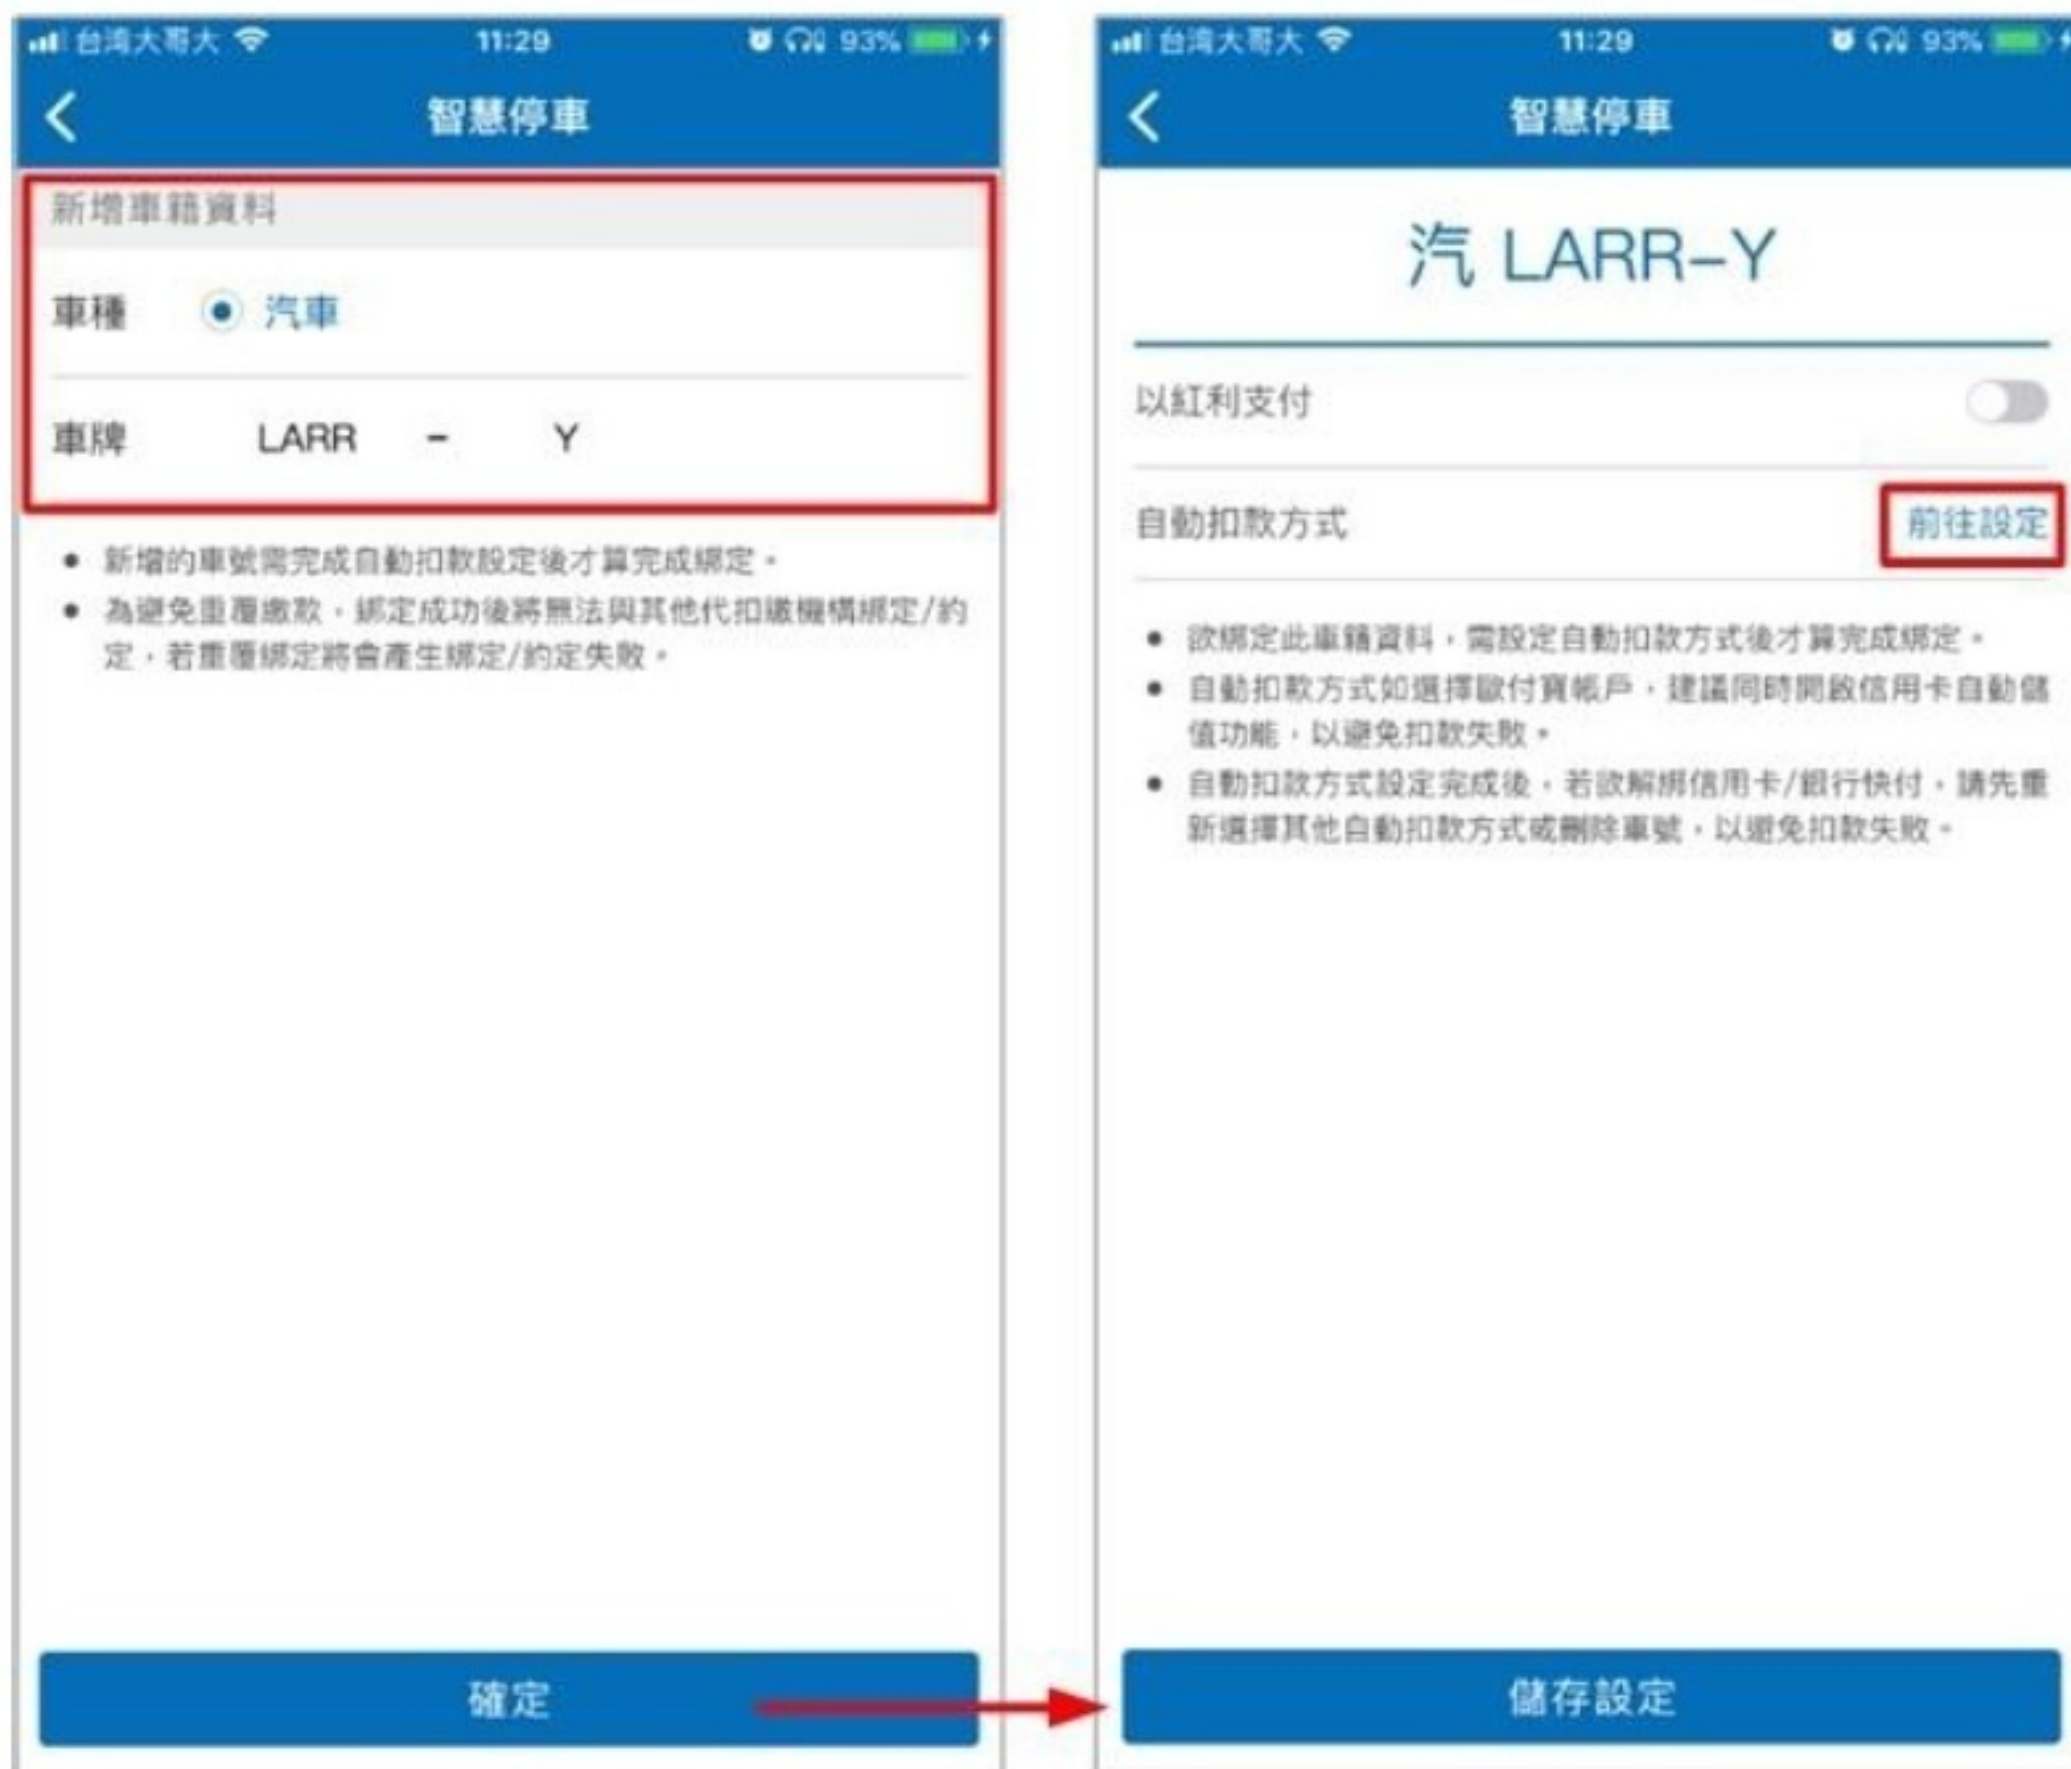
台灣大哥大 11:29 93%

智慧停車

新增車籍資料

車種 汽車

車牌 LARR - Y

• 新增的車號需完成自動扣款設定後才算完成綁定。
• 為避免重覆繳款，綁定成功後將無法與其他代扣繳機構綁定/約定，若重覆綁定將會產生綁定/約定失敗。

確定

台灣大哥大 11:29 93%

智慧停車

汽 LARR–Y

以紅利支付

自動扣款方式 前往設定

• 欲綁定此車籍資料，需設定自動扣款方式後才算完成綁定。
• 自動扣款方式如選擇歐付寶帳戶，建議同時開啟信用卡自動儲值功能，以避免扣款失敗。
• 自動扣款方式設定完成後，若欲解綁信用卡/銀行快付，請先重新選擇其他自動扣款方式或刪除車號，以避免扣款失敗。

儲存設定